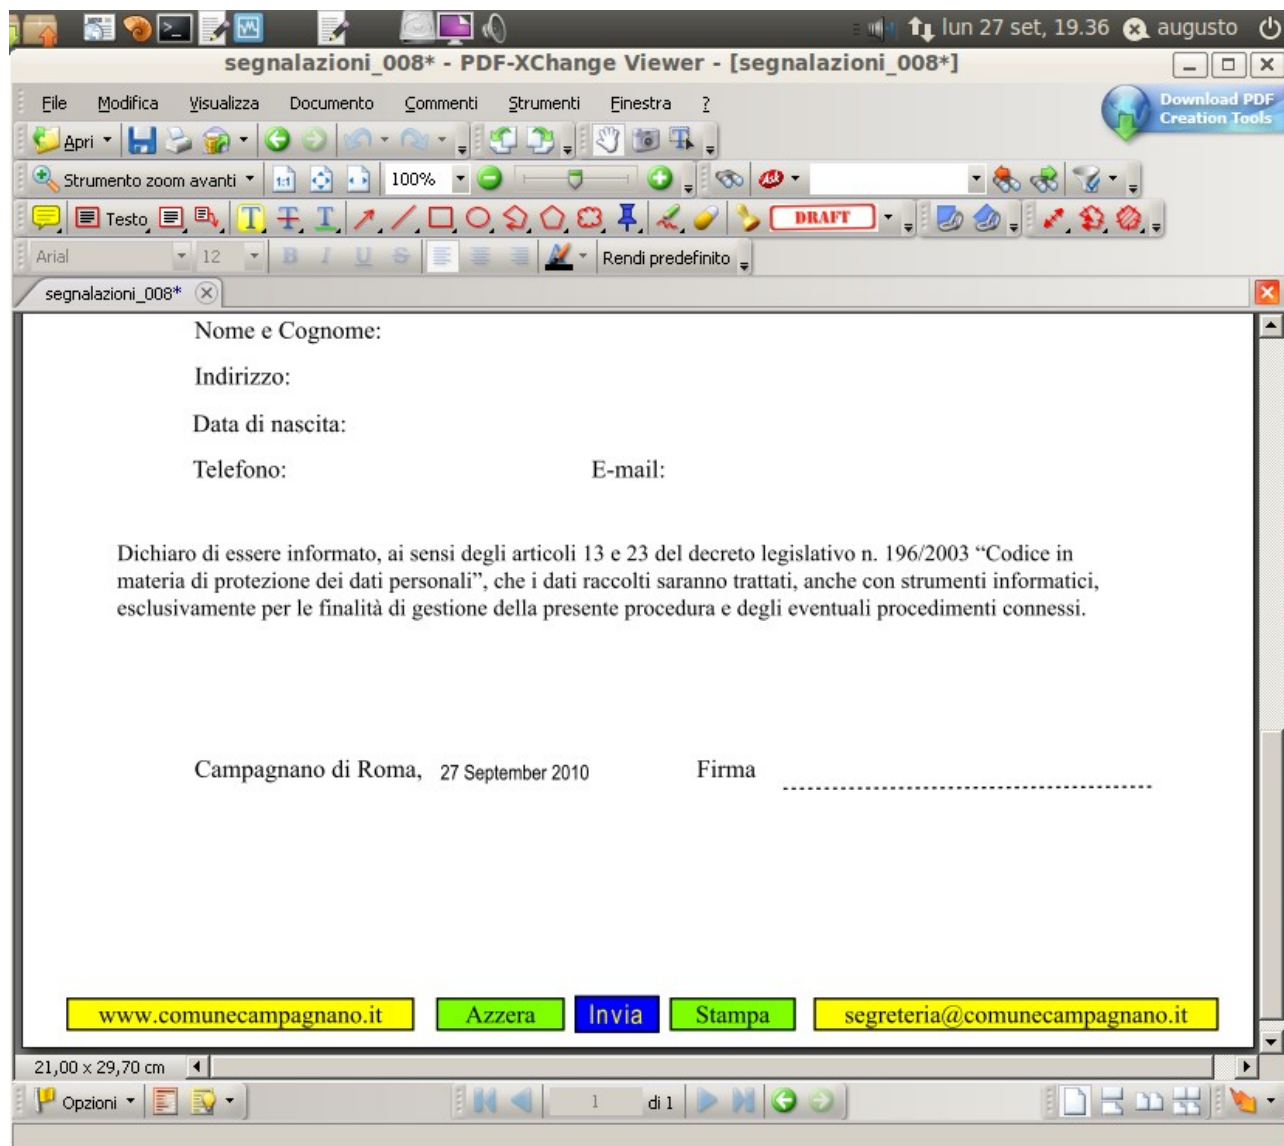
lun 27 set, 19.36 augusto

segnalazioni_008* - PDF-XChange Viewer - [segnalazioni_008*]

File Modifica Visualizza Documento Commenti Strumenti Finestra ?

Download PDF Creation Tools

Apri

Strumento zoom avanti 100%

Testo DRAFT

Arial 12 Rendi predefinito

segnalazioni_008*

Nome e Cognome:

Indirizzo:

Data di nascita:

Telefono: E-mail:

Dichiaro di essere informato, ai sensi degli articoli 13 e 23 del decreto legislativo n. 196/2003 “Codice in materia di protezione dei dati personali”, che i dati raccolti saranno trattati, anche con strumenti informatici, esclusivamente per le finalità di gestione della presente procedura e degli eventuali procedimenti connessi.

Campagnano di Roma, 27 September 2010 Firma

www.comunecampagnano.it Azzera Invia Stampa segreteria@comunecampagnano.it

21,00 x 29,70 cm

Opzioni 1 di 1